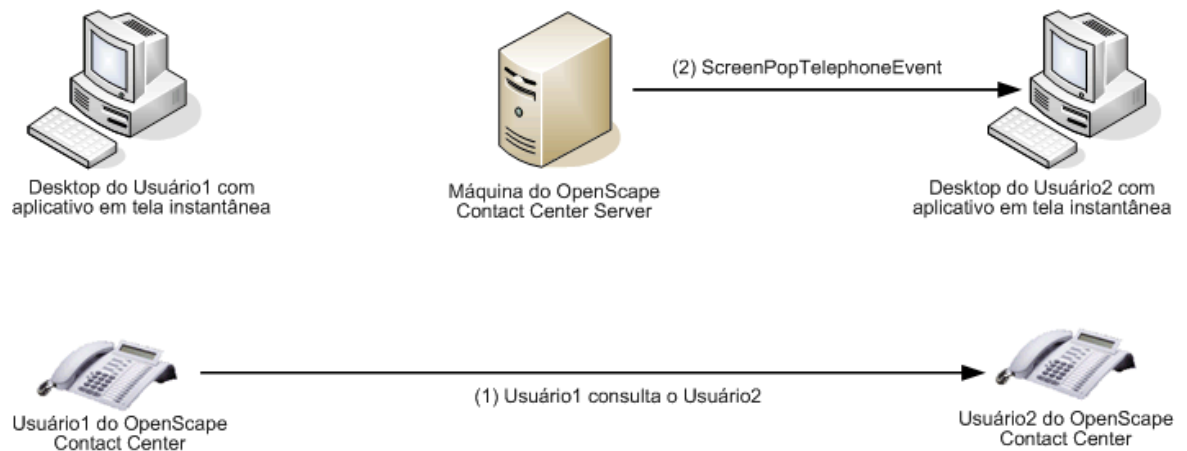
Desktop do Usuário1 com aplicativo em tela instantânea

Máquina do OpenScape Contact Center Server

(2) ScreenPopTelephoneEvent

Desktop do Usuário2 com aplicativo em tela instantânea

Usuário1 do OpenScape Contact Center

(1) Usuário1 consulta o Usuário2

Usuário2 do OpenScape Contact Center